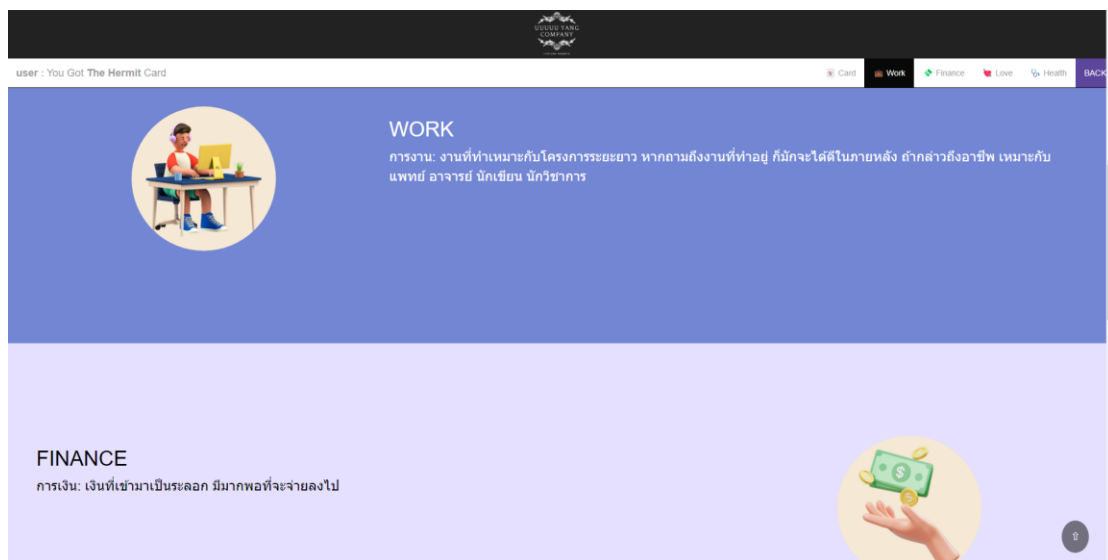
UUUUU YANG COMPANY

user : You Got The Hermit Card

Card Work Finance Love Health BACK

WORK

การงาน: งานที่ทำเหมาะกับโครงการระยะยาว หากถามถึงงานที่ทำอยู่ ก็มักจะได้ดีในภายหลัง ถ้ากล่าวถึงอาชีพ เหมาะกับแพทย์ อาจารย์ นักเขียน นักวิชาการ

FINANCE

การเงิน: เงินที่เข้ามาเป็นระลอก มีมากพอที่จะจ่ายลงไป